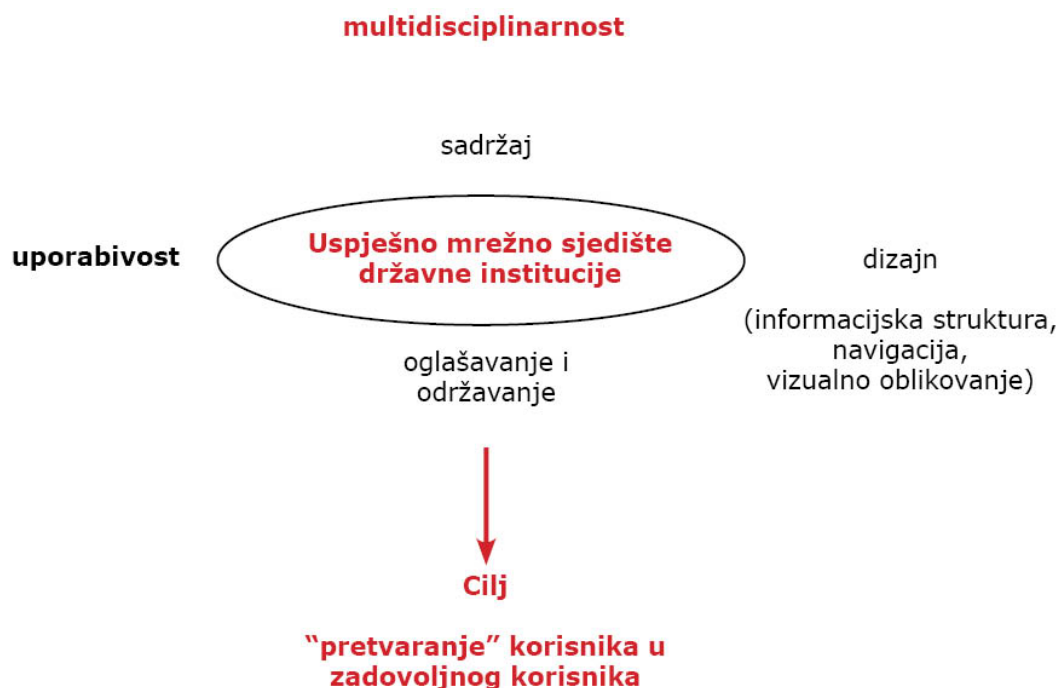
multidisciplinarnost

sadržaj

uporabivost

Uspješno mrežno sjedište državne institucije

dizajn

(informacijska struktura, navigacija, vizualno oblikovanje)

oglašavanje i održavanje

Cilj

"pretvaranje" korisnika u zadovoljnog korisnika